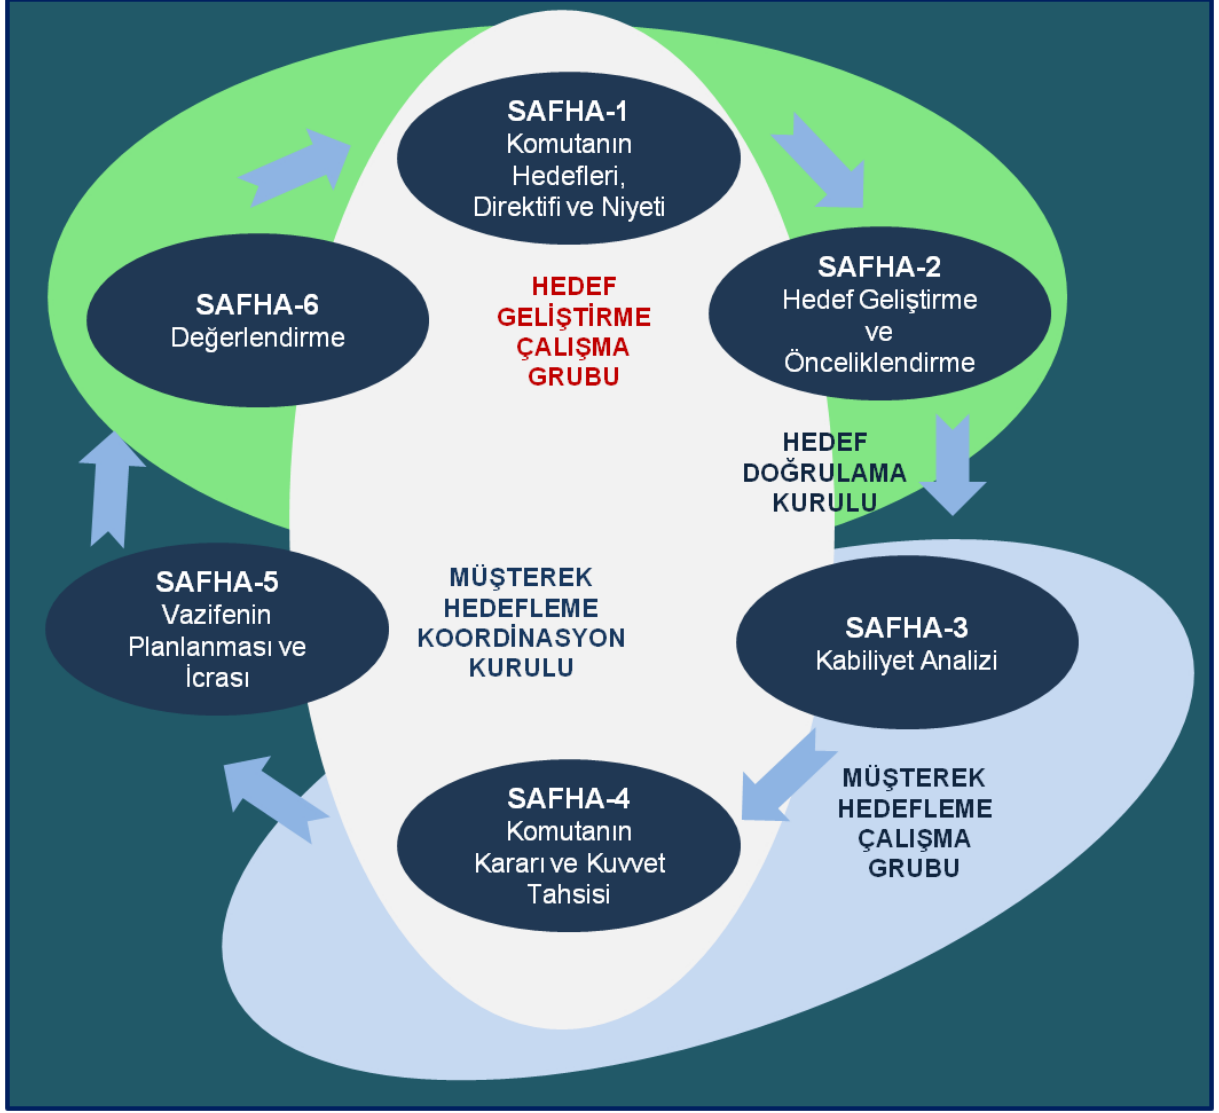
SAFHA-1
Komutanın Hedefleri, Direktifi ve Niyeti

SAFHA-2
Hedef Geliştirme ve Önceliklendirme

HEDEF GELİŞTİRME ÇALIŞMA GRUBU

SAFHA-6
Değerlendirme

HEDEF DOĞRULAMA KURULU

SAFHA-3
Kabiliyet Analizi

MÜŞTEREK HEDEFLEME KOORDİNASYON KURULU

SAFHA-5
Vazifenin Planlanması ve İcrası

SAFHA-4
Komutanın Kararı ve Kuvvet Tahsisi

MÜŞTEREK HEDEFLEME ÇALIŞMA GRUBU